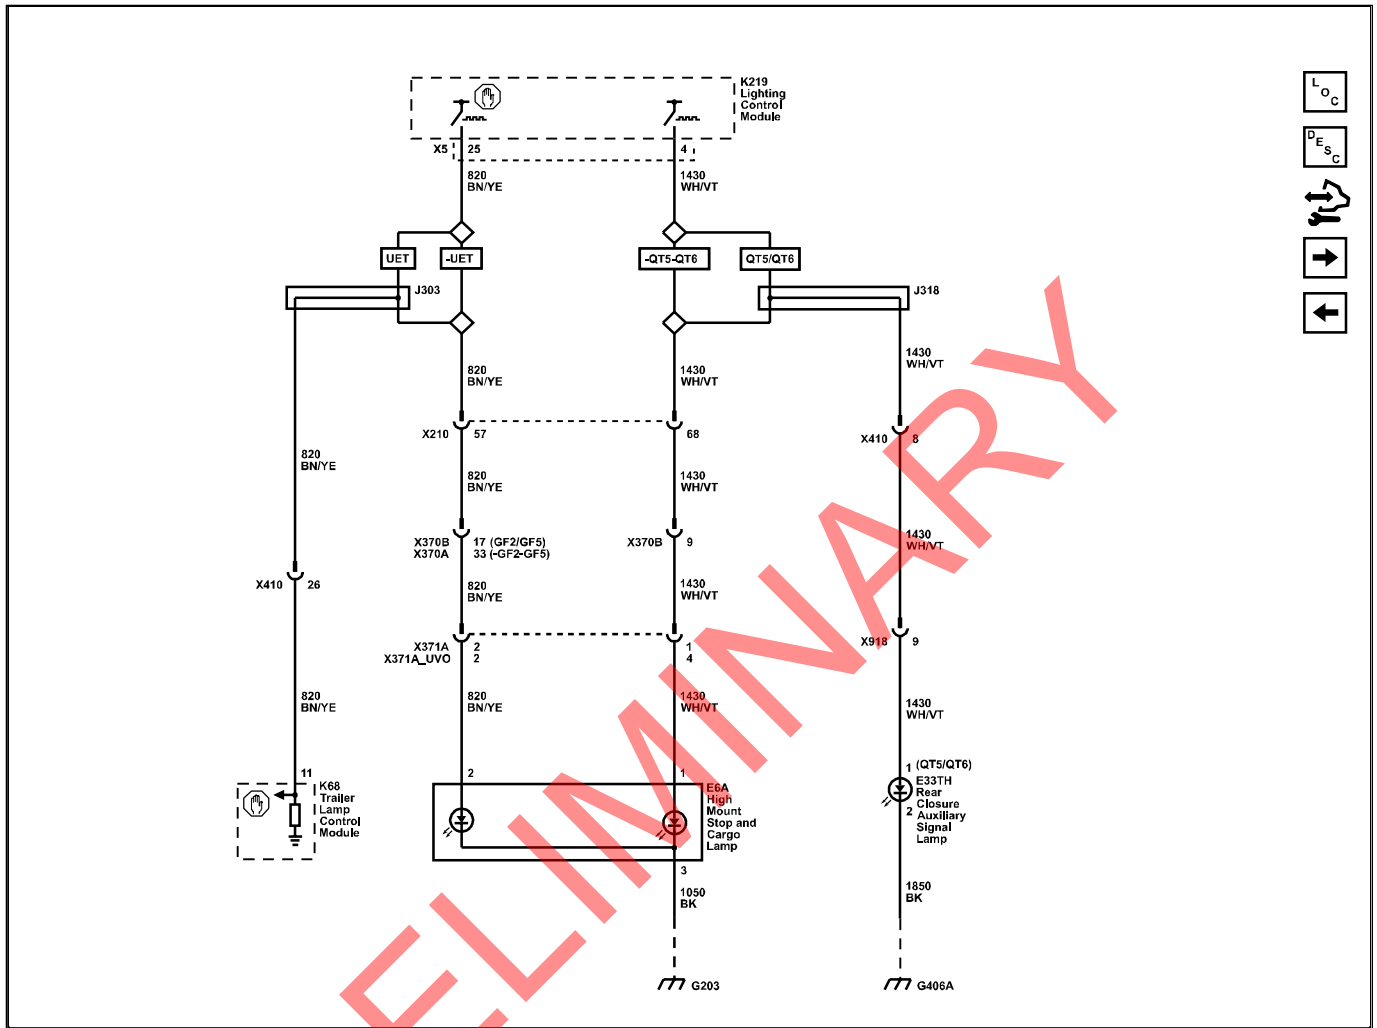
K219 Lighting Control Module

X5 25

4

820 BN/YE

1430 WH/VT

UET

-UET

-QT5-QT6

QT5/QT6

J303

J318

820 BN/YE

1430 WH/VT

1430 WH/VT

X210 57

68

X410 8

820 BN/YE

820 BN/YE

1430 WH/VT

X370B X370A 17 (GF2/GF5) 33 (-GF2-GF5)

X370B 9

1430 WH/VT

X410 26

820 BN/YE

1430 WH/VT

X371A X371A_UVO 2 2

1 4

X918 9

820 BN/YE

820 BN/YE

1430 WH/VT

1430 WH/VT

11

K68 Trailer Lamp Control Module

2

1

E6A High Mount Stop and Cargo Lamp

1 (QT5/QT6)

E33TH Rear Closure Auxiliary Signal Lamp

2

3

1050 BK

1850 BK

G203

G406A

L O C

D E S C

ELIMINARY